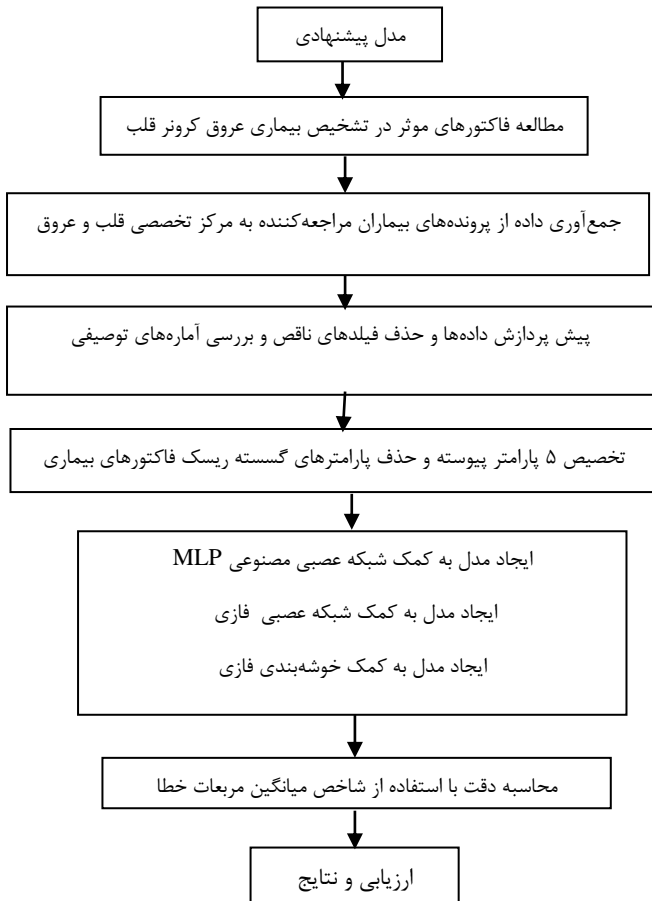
مدل پیشنهادی

مطالعه فاکتورهای موثر در تشخیص بیماری عروق کرونر قلب

جمع‌آوری داده از پرونده‌های بیماران مراجعه‌کننده به مرکز تخصصی قلب و عروق

پیش پردازش داده‌ها و حذف فیلدهای ناقص و بررسی آماره‌های توصیفی

تخصیص ۵ پارامتر پیوسته و حذف پارامترهای گسسته ریسک فاکتورهای بیماری

ایجاد مدل به کمک شبکه عصبی مصنوعی MLP

ایجاد مدل به کمک شبکه عصبی فازی

ایجاد مدل به کمک خوشه‌بندی فازی

محاسبه دقت با استفاده از شاخص میانگین مربعات خطا

ارزیابی و نتایج